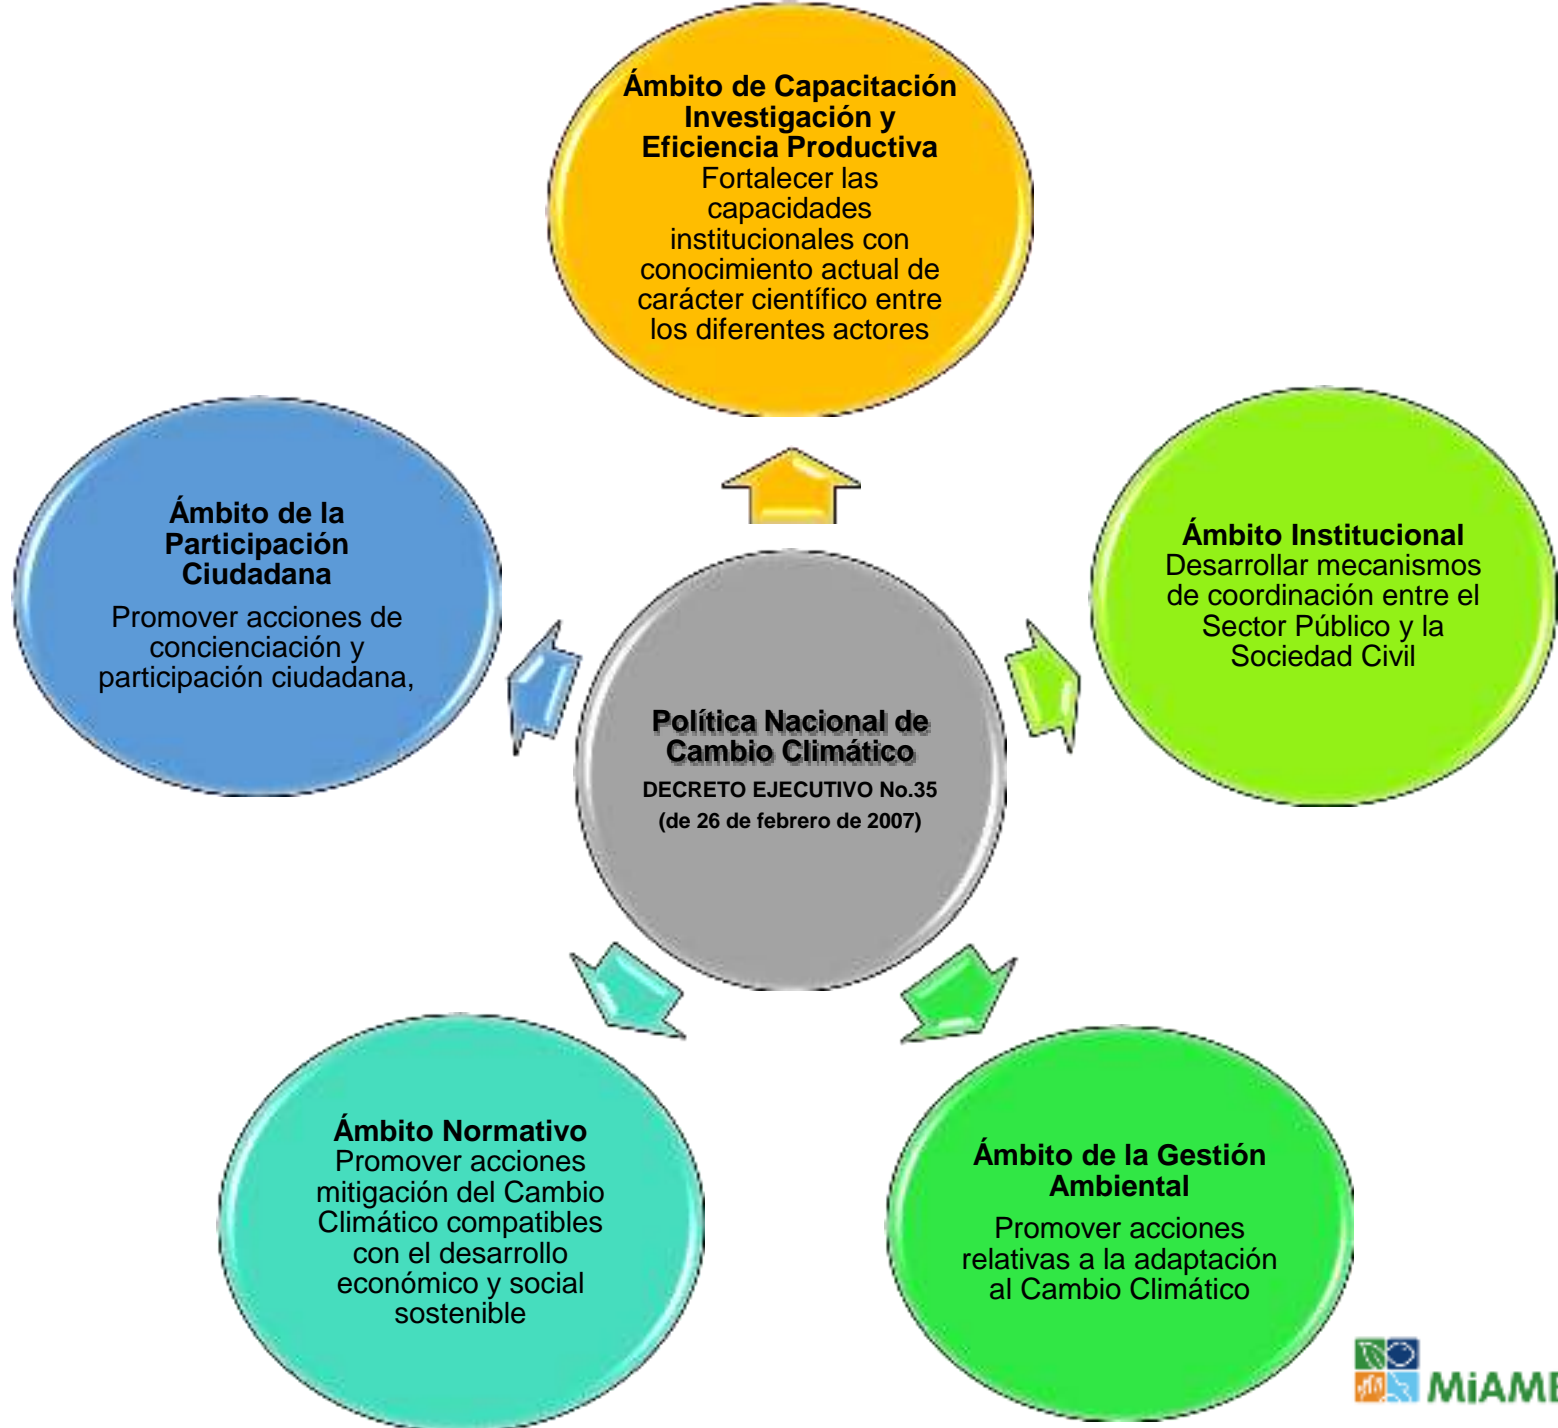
Ámbito de Capacitación Investigación y Eficiencia Productiva
Fortalecer las capacidades institucionales con conocimiento actual de carácter científico entre los diferentes actores

Ámbito de la Participación Ciudadana
Promover acciones de concienciación y participación ciudadana,

Política Nacional de Cambio Climático
DECRETO EJECUTIVO No.35
(de 26 de febrero de 2007)

Ámbito Institucional
Desarrollar mecanismos de coordinación entre el Sector Público y la Sociedad Civil

Ámbito Normativo
Promover acciones mitigación del Cambio Climático compatibles con el desarrollo económico y social sostenible

Ámbito de la Gestión Ambiental
Promover acciones relativas a la adaptación al Cambio Climático

MiAM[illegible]